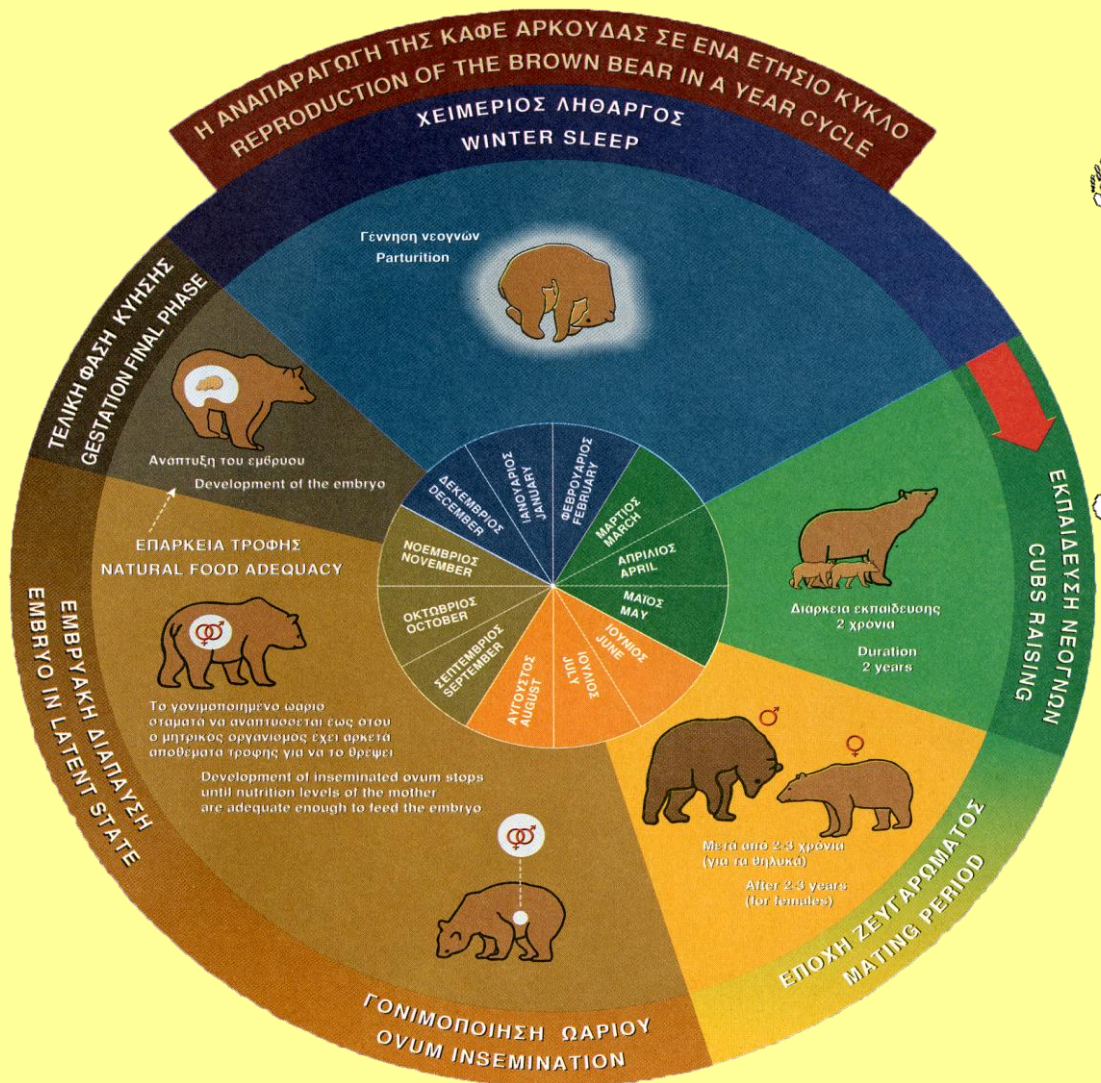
Η ΑΝΑΠΑΡΑΓΩΓΗ ΤΗΣ ΚΑΦΕ ΑΡΚΟΥΔΑΣ ΣΕ ΕΝΑ ΕΤΗΣΙΟ ΚΥΚΛΟ
REPRODUCTION OF THE BROWN BEAR IN A YEAR CYCLE

ΧΕΙΜΕΡΙΟΣ ΛΗΘΑΡΓΟΣ
WINTER SLEEP

Γέννηση νεογνών
Parturition

ΕΚΠΑΙΔΕΥΣΗ ΝΕΟΓΝΩΝ
CUBS RAISING

Διάρκεια εκπαίδευσης 2 χρόνια

Duration 2 years

ΕΠΟΧΗ ΖΕΥΓΑΡΩΜΑΤΟΣ
MATING PERIOD

♂ ♀

Μετά από 2-3 χρόνια (για τα θηλυκά)

After 2-3 years (for females)

ΓΟΝΙΜΟΠΟΙΗΣΗ ΩΑΡΙΟΥ
OVUM INSEMINATION

ΕΜΒΡΥΑΚΗ ΔΙΑΠΑΥΣΗ
EMBRYO IN LATENT STATE

Το γονιμοποιημένο ωάριο σταματά να αναπτύσσεται έως ότου ο μητρικός οργανισμός έχει αρκετά αποθέματα τροφής για να το θρέψει

Development of inseminated ovum stops until nutrition levels of the mother are adequate enough to feed the embryo

ΕΠΑΡΚΕΙΑ ΤΡΟΦΗΣ
NATURAL FOOD ADEQUACY

ΤΕΛΙΚΗ ΦΑΣΗ ΚΥΗΣΗΣ
GESTATION FINAL PHASE

Ανάπτυξη του εμβρύου
Development of the embryo

ΔΕΚΕΜΒΡΙΟΣ DECEMBER
ΙΑΝΟΥΑΡΙΟΣ JANUARY
ΦΕΒΡΟΥΑΡΙΟΣ FEBRUARY
ΜΑΡΤΙΟΣ MARCH
ΑΠΡΙΛΙΟΣ APRIL
ΜΑΪΟΣ MAY
ΙΟΥΝΙΟΣ JUNE
ΙΟΥΛΙΟΣ JULY
ΑΥΓΟΥΣΤΟΣ AUGUST
ΣΕΠΤΕΜΒΡΙΟΣ SEPTEMBER
ΟΚΤΩΒΡΙΟΣ OCTOBER
ΝΟΕΜΒΡΙΟΣ NOVEMBER